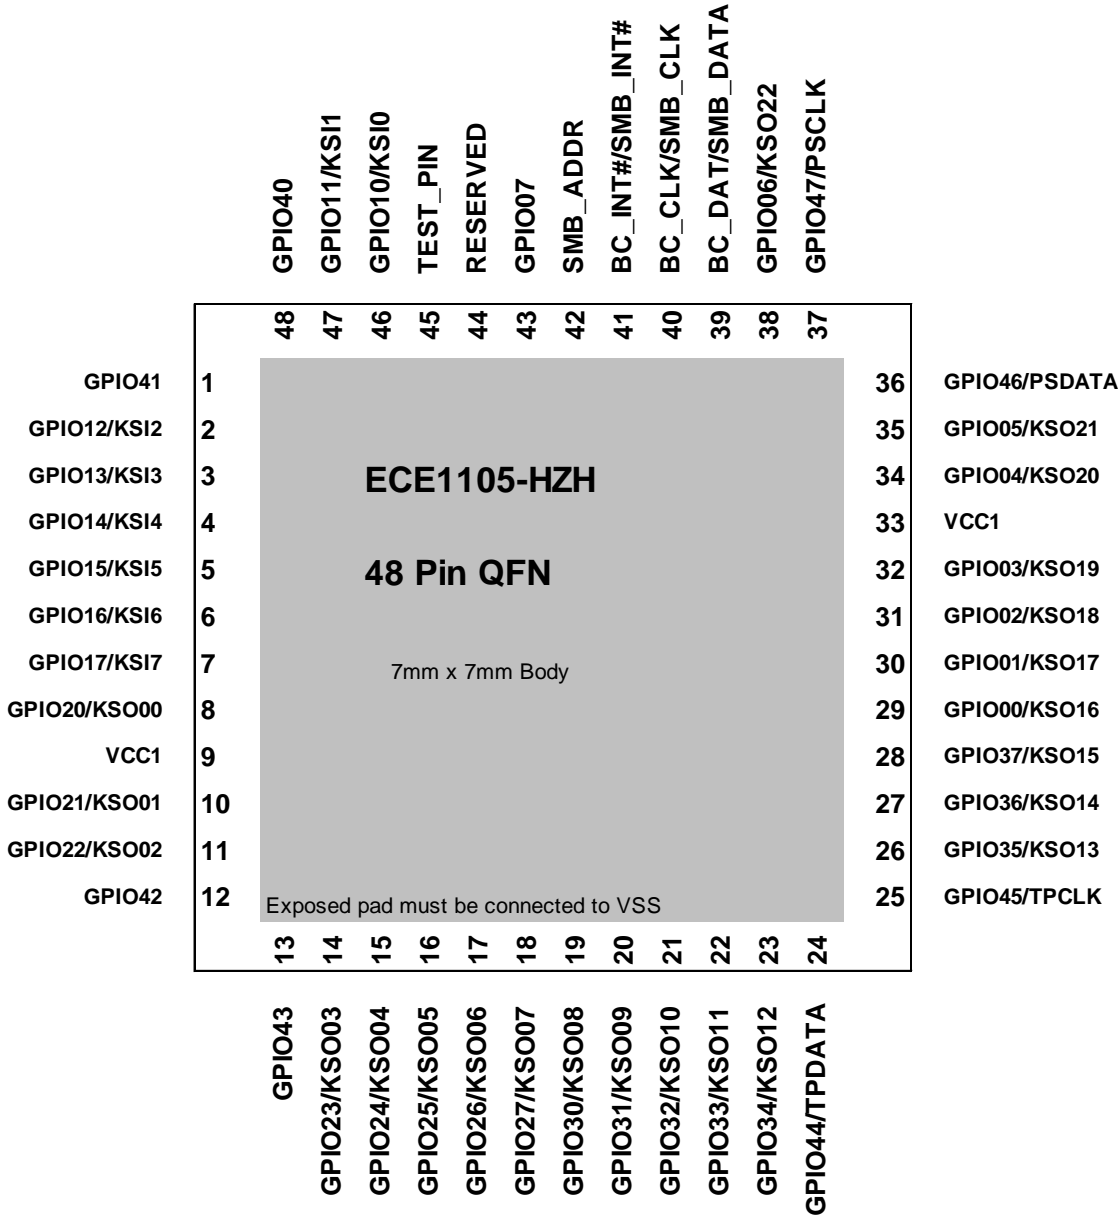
GPIO40
GPIO11/KSI1
GPIO10/KSI0
TEST_PIN
RESERVED
GPIO07
SMB_ADDR
BC_INT#/SMB_INT#
BC_CLK/SMB_CLK
BC_DAT/SMB_DATA
GPIO06/KSO22
GPIO47/PSCLK

48 47 46 45 44 43 42 41 40 39 38 37

GPIO41 1
GPIO12/KSI2 2
GPIO13/KSI3 3
GPIO14/KSI4 4
GPIO15/KSI5 5
GPIO16/KSI6 6
GPIO17/KSI7 7
GPIO20/KSO00 8
VCC1 9
GPIO21/KSO01 10
GPIO22/KSO02 11
GPIO42 12

ECE1105-HZH

48 Pin QFN

7mm x 7mm Body

Exposed pad must be connected to VSS

36 GPIO46/PSDATA
35 GPIO05/KSO21
34 GPIO04/KSO20
33 VCC1
32 GPIO03/KSO19
31 GPIO02/KSO18
30 GPIO01/KSO17
29 GPIO00/KSO16
28 GPIO37/KSO15
27 GPIO36/KSO14
26 GPIO35/KSO13
25 GPIO45/TPCLK

13 14 15 16 17 18 19 20 21 22 23 24

GPIO43
GPIO23/KSO03
GPIO24/KSO04
GPIO25/KSO05
GPIO26/KSO06
GPIO27/KSO07
GPIO30/KSO08
GPIO31/KSO09
GPIO32/KSO10
GPIO33/KSO11
GPIO34/KSO12
GPIO44/TPDATA